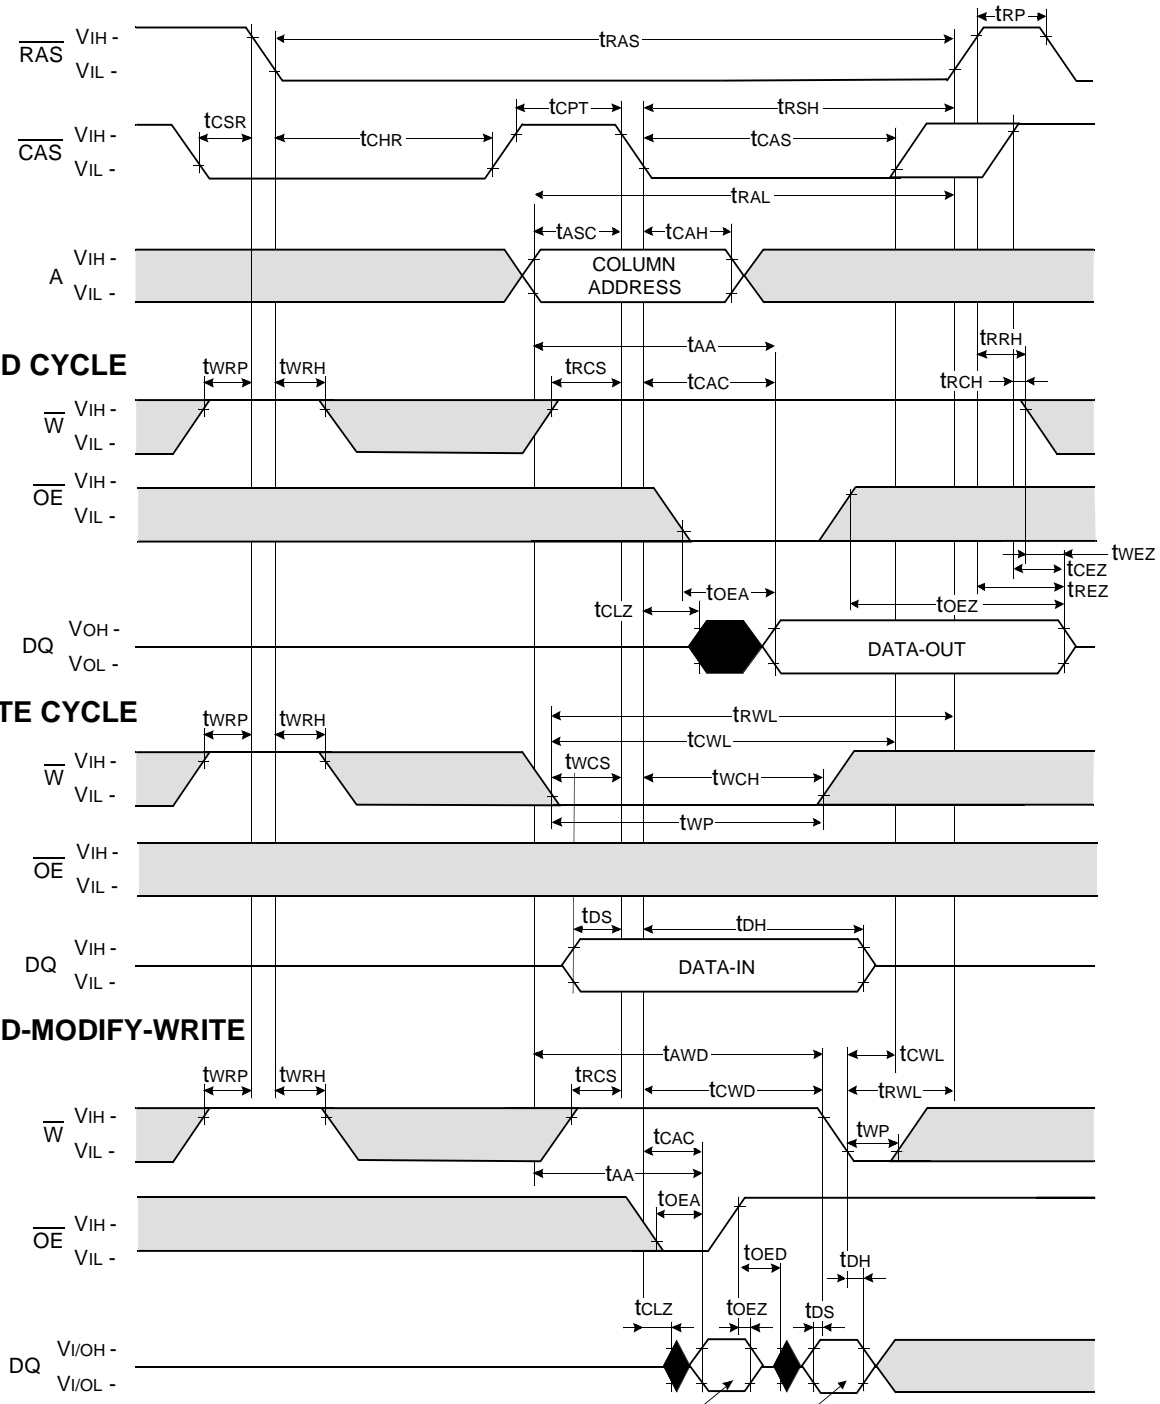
$\overline{RAS}$ VIH -
VIL -
tRP
tRAS

$\overline{CAS}$ VIH -
VIL -
tCSR
tCHR
tCPT
tRSH
tCAS
tRAL

A VIH -
VIL -
tASC
tCAH
COLUMN ADDRESS

D CYCLE
tAA
tRRH
tWRP
tWRH
tRCS
tCAC
tRCH
$\overline{W}$ VIH -
VIL -

$\overline{OE}$ VIH -
VIL -
tWEZ
tCEZ
tREZ
tOEA
tCLZ
tOEZ

DQ VOH -
VOL -
DATA-OUT

TE CYCLE
tWRP
tWRH
tRWL
tCWL
tWCS
tWCH
$\overline{W}$ VIH -
VIL -
tWP

$\overline{OE}$ VIH -
VIL -

tDS
tDH
DQ VIH -
VIL -
DATA-IN

D-MODIFY-WRITE
tAWD
tCWL
tWRP
tWRH
tRCS
tCWD
tRWL
$\overline{W}$ VIH -
VIL -
tWP
tCAC
tAA
tOEA
$\overline{OE}$ VIH -
VIL -
tOED
tDH
tCLZ
tOEZ
tDS
DQ VI/OH -
VI/OL -